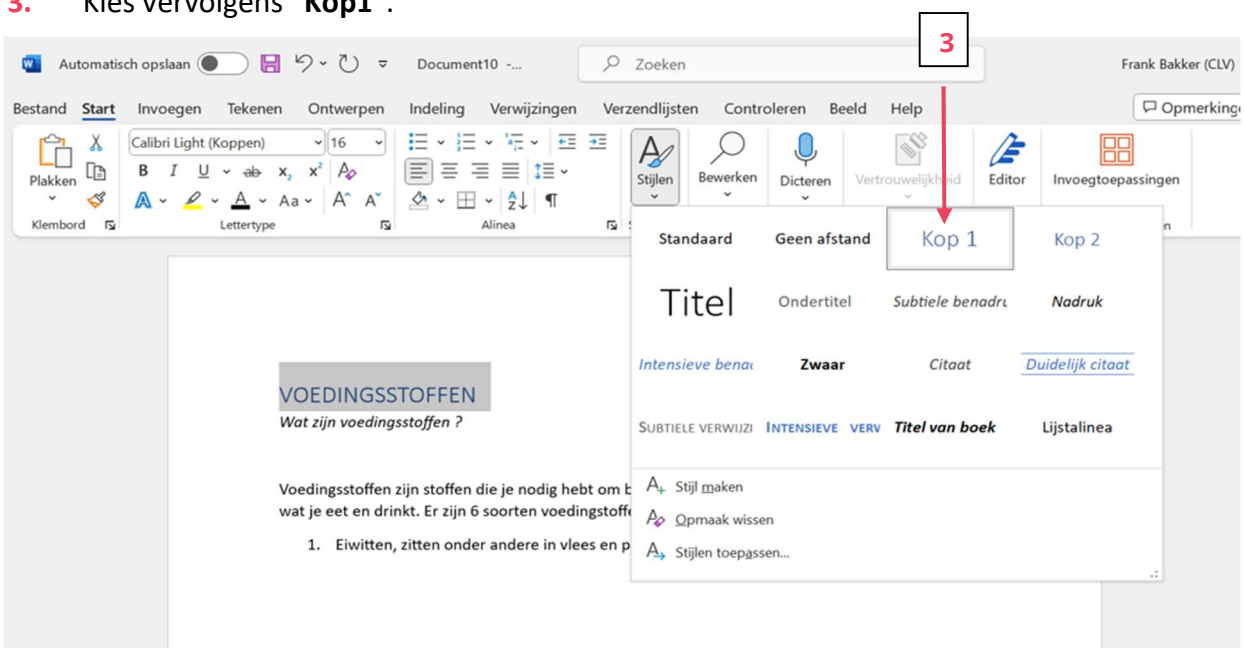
3. Kies vervolgens "Kop1".

3

Automatisch opslaan Document10 - Zoeken Frank Bakker (CLV)

Bestand Start Invoegen Tekenen Ontwerpen Indeling Verwijzingen Verzendlijsten Controleren Beeld Help Opmerking

Plakken Calibri Light (Koppen) 16 B I U ab $x_2$ $x^2$ Aa A^ A˅ Stijlen Bewerken Dicteren Vertrouwelijkheid Editor Invoegtoepassingen

Klembord Lettertype Alinea

Standaard Geen afstand Kop 1 Kop 2

Titel Ondertitel Subtiele benadru Nadruk

Intensieve bena Zwaar Citaat Duidelijk citaat

SUBTIELE VERWIJZI INTENSIEVE VERV Titel van boek Lijstalinea

Stijl maken

Opmaak wissen

Stijlen toepassen...

VOEDINGSSTOFFEN

Wat zijn voedingsstoffen ?

Voedingsstoffen zijn stoffen die je nodig hebt om b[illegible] wat je eet en drinkt. Er zijn 6 soorten voedingsstoffe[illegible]

1. Eiwitten, zitten onder andere in vlees en p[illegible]